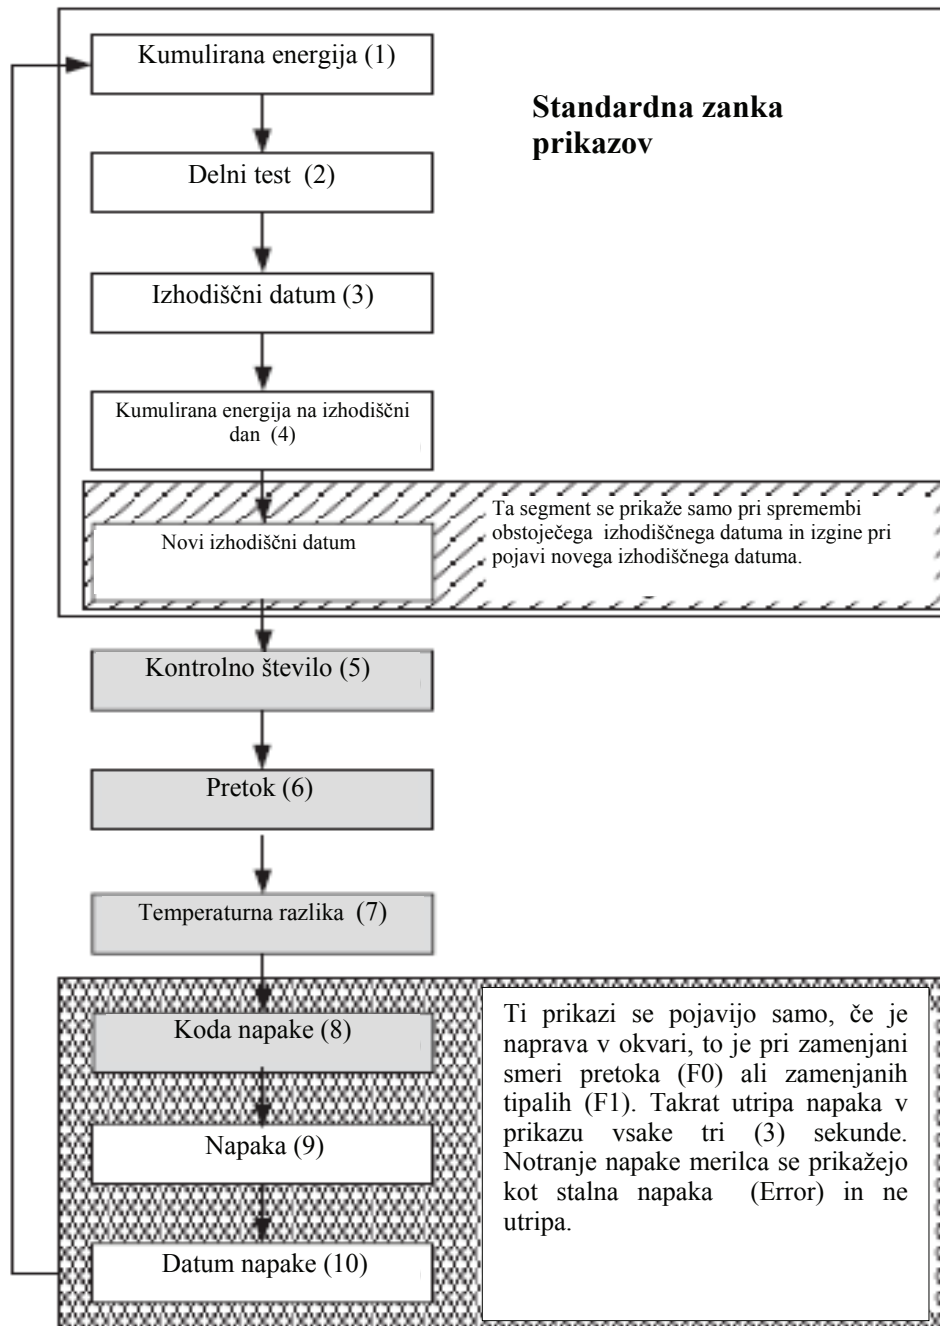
Kumulirana energija (1)

Standardna zanka prikazov

Delni test (2)

Izhodiščni datum (3)

Kumulirana energija na izhodiščni dan (4)

Novi izhodiščni datum

Ta segment se prikaže samo pri spremembi obstoječega izhodiščnega datuma in izgine pri pojavi novega izhodiščnega datuma.

Kontrolno število (5)

Pretok (6)

Temperaturna razlika (7)

Koda napake (8)

Napaka (9)

Datum napake (10)

Ti prikazi se pojavijo samo, če je naprava v okvari, to je pri zamenjani smeri pretoka (F0) ali zamenjanih tipalih (F1). Takrat utripa napaka v prikazu vsake tri (3) sekunde. Notranje napake merilca se prikažejo kot stalna napaka (Error) in ne utripa.